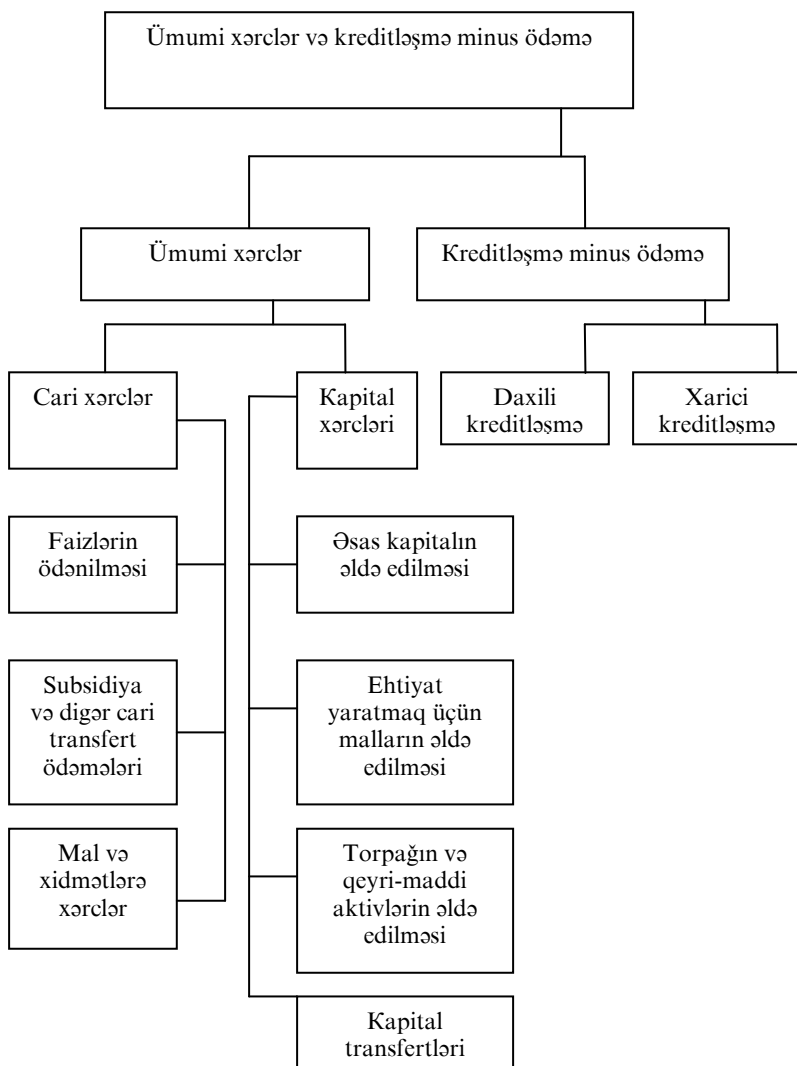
Ümumi xərclər və kreditləşmə minus ödəmə

Ümumi xərclər

Kreditləşmə minus ödəmə

Cari xərclər

Kapital xərcləri

Daxili kreditləşmə

Xarici kreditləşmə

Faizlərin ödənilməsi

Əsas kapitalın əldə edilməsi

Subsidiya və digər cari transfert ödəmələri

Ehtiyat yaratmaq üçün malların əldə edilməsi

Mal və xidmətlərə xərclər

Torpağın və qeyri-maddi aktivlərin əldə edilməsi

Kapital transfertləri